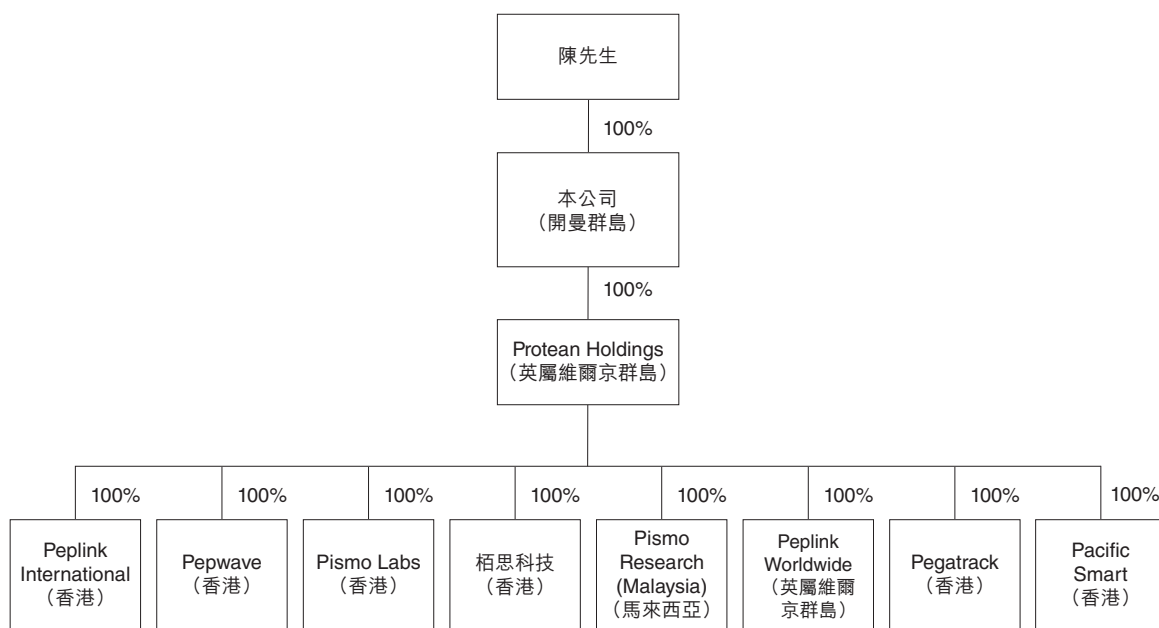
陳先生

100%

本公司
(開曼群島)

100%

Protean Holdings
(英屬維爾京群島)

100%

Peplink International
(香港)

100%

Pepwave
(香港)

100%

Pismo Labs
(香港)

100%

栢思科技
(香港)

100%

Pismo Research (Malaysia)
(馬來西亞)

100%

Peplink Worldwide
(英屬維爾京群島)

100%

Pegatrack
(香港)

100%

Pacific Smart
(香港)